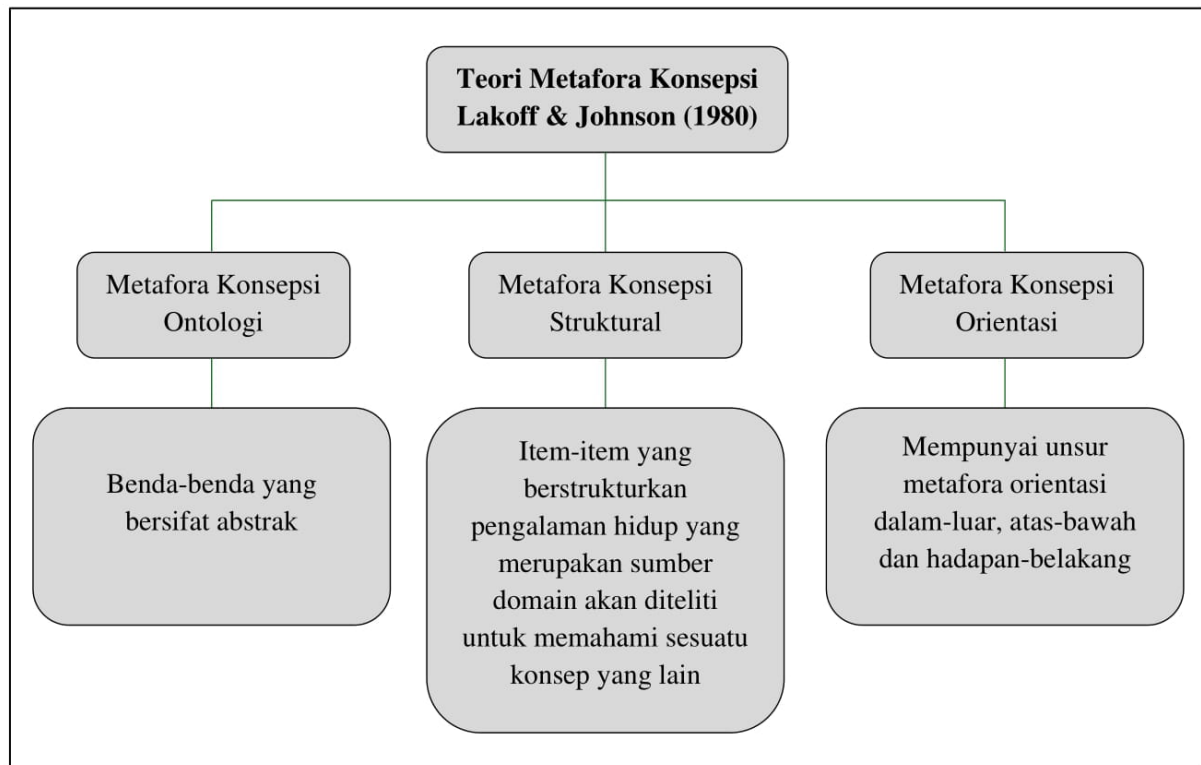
Teori Metafora Konsepsi Lakoff & Johnson (1980)

Metafora Konsepsi Ontologi

Metafora Konsepsi Struktural

Metafora Konsepsi Orientasi

Benda-benda yang bersifat abstrak

Item-item yang berstrukturkan pengalaman hidup yang merupakan sumber domain akan diteliti untuk memahami sesuatu konsep yang lain

Mempunyai unsur metafora orientasi dalam-luar, atas-bawah dan hadapan-belakang